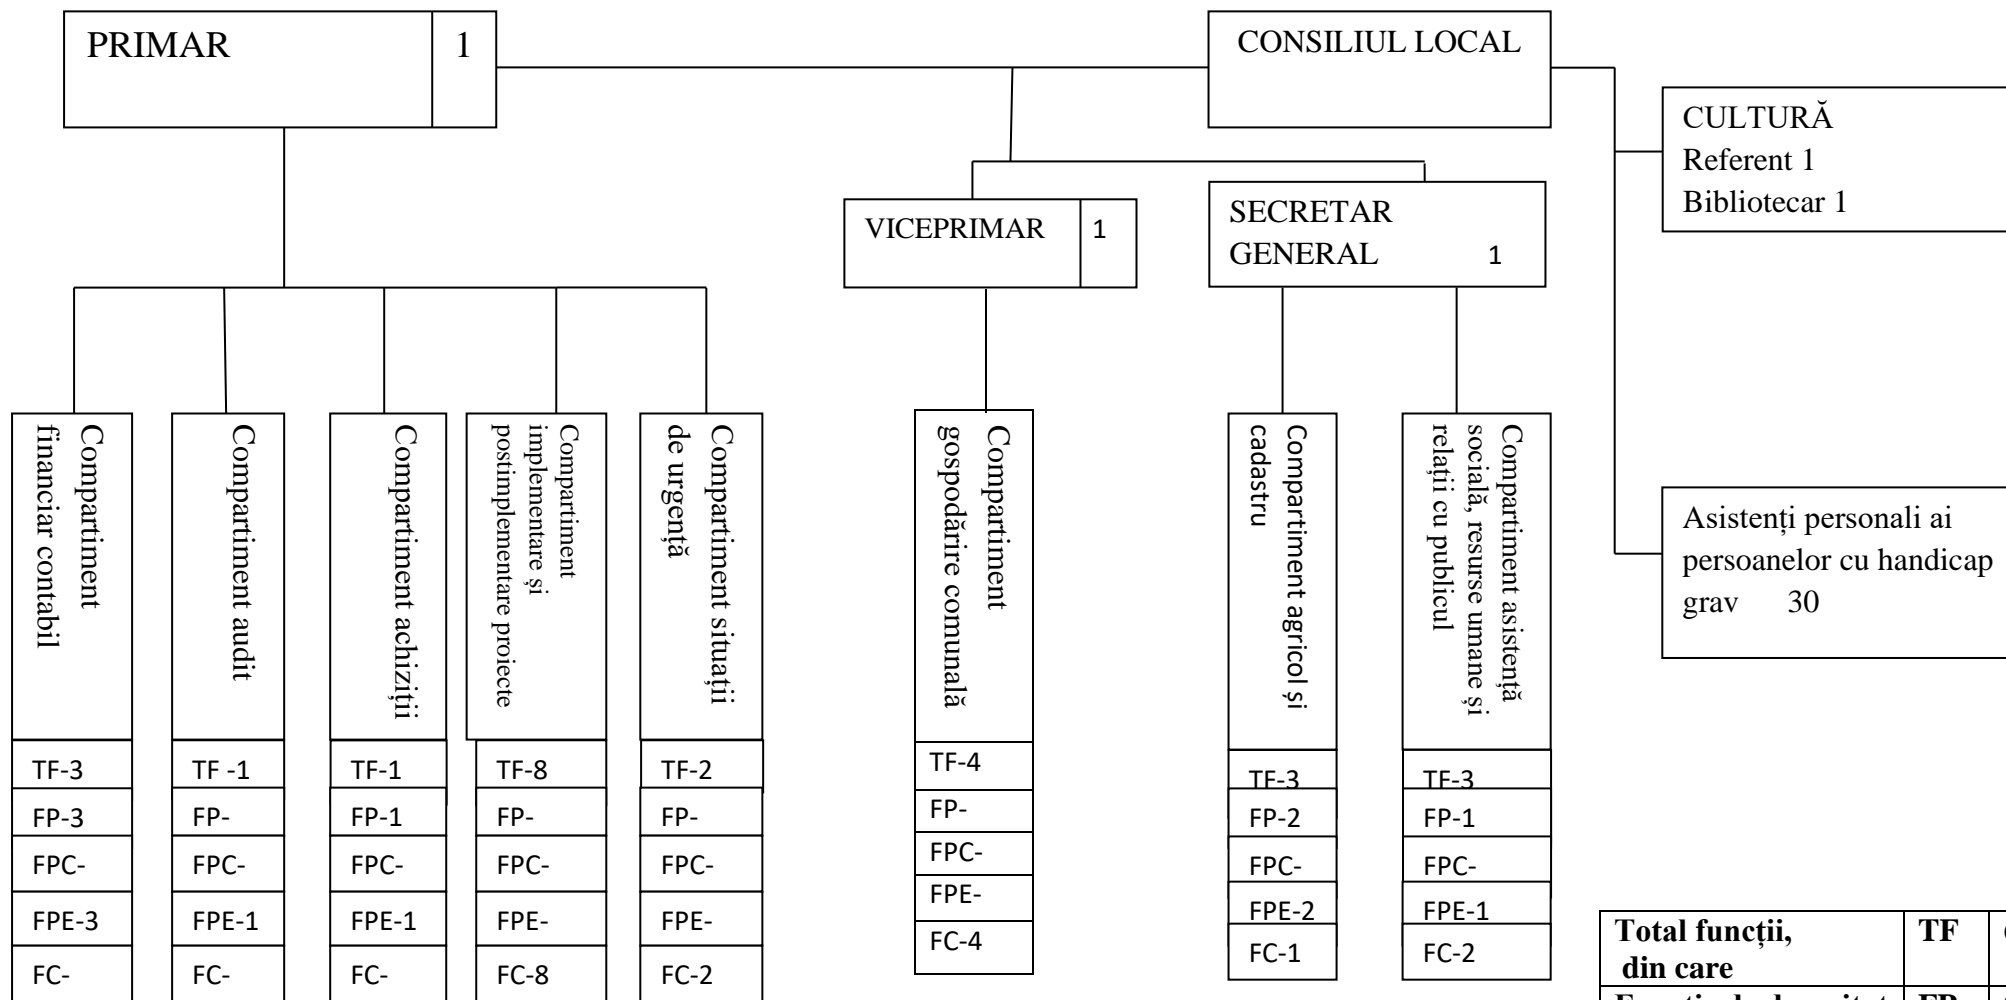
PRIMAR 1

CONSILIUL LOCAL

CULTURĂ
Referent 1
Bibliotecar 1

VICEPRIMAR 1

SECRETAR GENERAL 1

Compartiment financiar contabil

Compartiment audit

Compartiment achiziții

Compartiment implementare și postimplementare proiecte

Compartiment situații de urgență

Compartiment gospodărire comunală

Compartiment agricol și cadastru

Compartiment asistență socială, resurse umane și relații cu publicul

Asistenți personali ai persoanelor cu handicap grav 30

| TF-3 | TF -1 | TF-1 | TF-8 | TF-2 | TF-4 | TF-3 | TF-3 |
|---|---|---|---|---|---|---|---|
| FP-3 | FP- | FP-1 | FP- | FP- | FP- | FP-2 | FP-1 |
| FPC- | FPC- | FPC- | FPC- | FPC- | FPC- | FPC- | FPC- |
| FPE-3 | FPE-1 | FPE-1 | FPE- | FPE- | FPE- | FPE-2 | FPE-1 |
| FC- | FC- | FC- | FC-8 | FC-2 | FC-4 | FC-1 | FC-2 |

| Total funcții, din care | TF | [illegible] |
|---|---|---|
| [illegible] | FP | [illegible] |